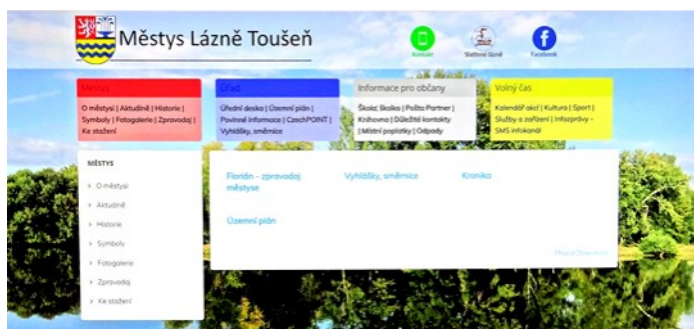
Městys Lázně Toušeň

Kontakt
Slatinné lázně
Facebook

Městys
O městysi | Aktuálně | Historie | Symboly | Fotogalerie | Zpravodaj | Ke stažení

Úřad
Úřední deska | Územní plán | Povinné informace | CzechPOINT | Vyhlášky, směrnice

Informace pro občany
Škola| Školka | Pošta Partner | Knihovna | Důležité kontakty | Místní poplatky | Odpady

Volný čas
Kalendář akcí | Kultura | Sport | Služby a zařízení | Infozprávy - SMS infokanál

MĚSTYS
O městysi
Aktuálně
Historie
Symboly
Fotogalerie
Zpravodaj
Ke stažení

Florián - zpravodaj městyse
Vyhlášky, směrnice
Kronika
Územní plán

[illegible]